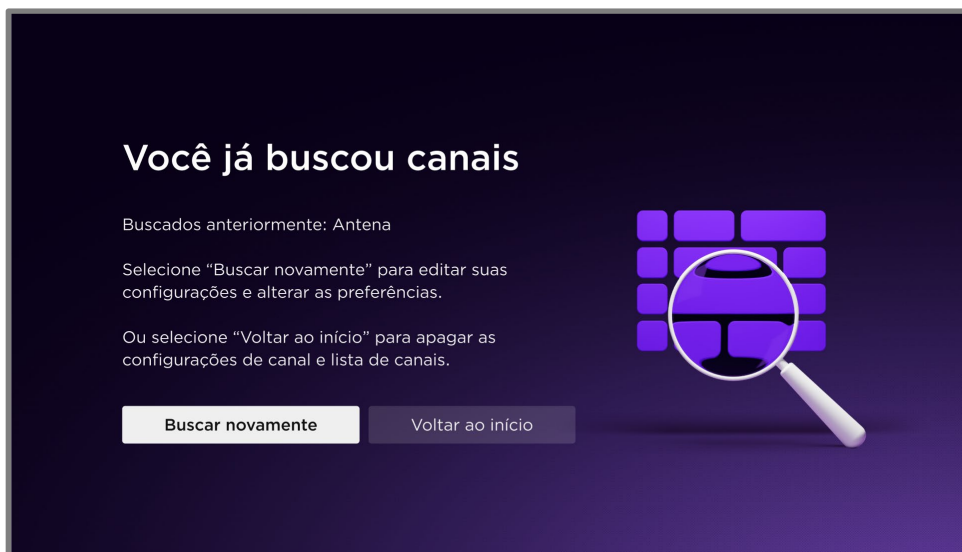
Você já buscou canais

Buscados anteriormente: Antena

Selecione “Buscar novamente” para editar suas configurações e alterar as preferências.

Ou selecione “Voltar ao início” para apagar as configurações de canal e lista de canais.

Buscar novamente

Voltar ao início